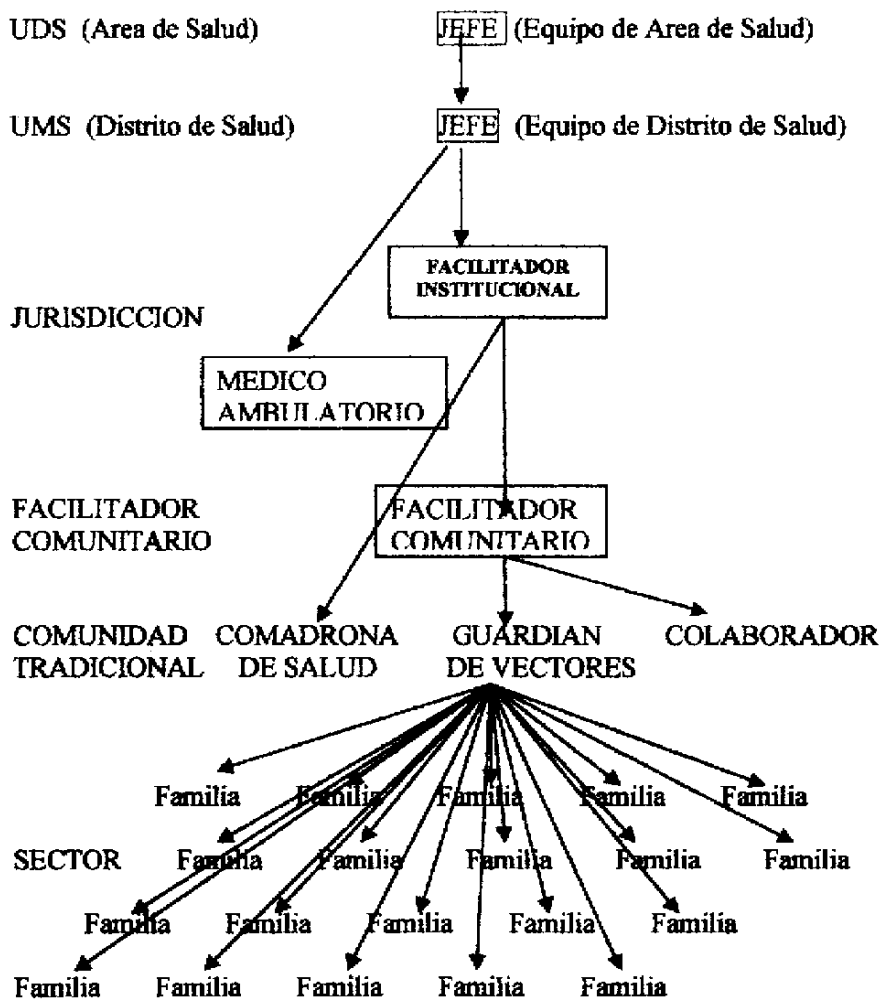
UDS (Area de Salud) JEFE (Equipo de Area de Salud)

UMS (Distrito de Salud) JEFE (Equipo de Distrito de Salud)

FACILITADOR INSTITUCIONAL

JURISDICCION

MEDICO AMBULATORIO

FACILITADOR COMUNITARIO

FACILITADOR COMUNITARIO

COMUNIDAD TRADICIONAL

COMADRONA DE SALUD

GUARDIAN DE VECTORES

COLABORADOR

Familia Familia Familia Familia Familia

SECTOR Familia Familia Familia Familia Familia

Familia Familia Familia Familia Familia

Familia Familia Familia Familia Familia